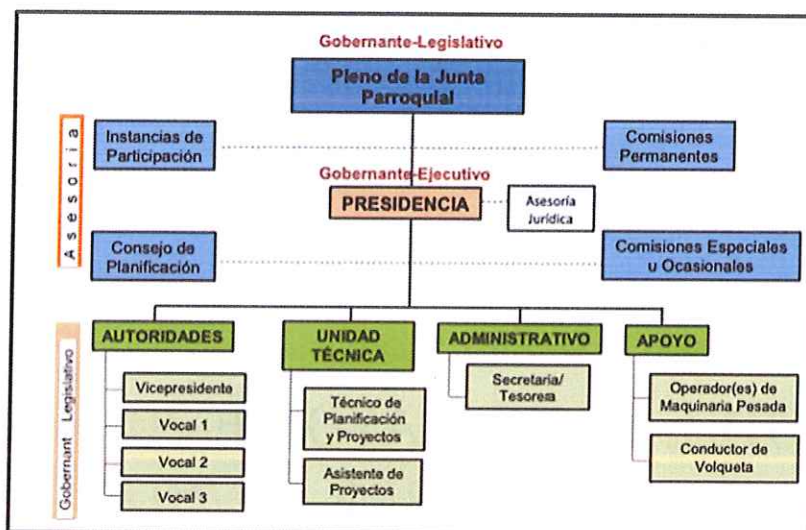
Gobernante-Legislativo

Pleno de la Junta Parroquial

Asesoría

Instancias de Participación

Comisiones Permanentes

Gobernante-Ejecutivo

PRESIDENCIA

Asesoría Jurídica

Consejo de Planificación

Comisiones Especiales u Ocasionales

Gobernant Legislativo

AUTORIDADES

Vicepresidente

Vocal 1

Vocal 2

Vocal 3

UNIDAD TÉCNICA

Técnico de Planificación y Proyectos

Asistente de Proyectos

ADMINISTRATIVO

Secretaria/ Tesorera

APOYO

Operador(es) de Maquinaria Pesada

Conductor de Volqueta